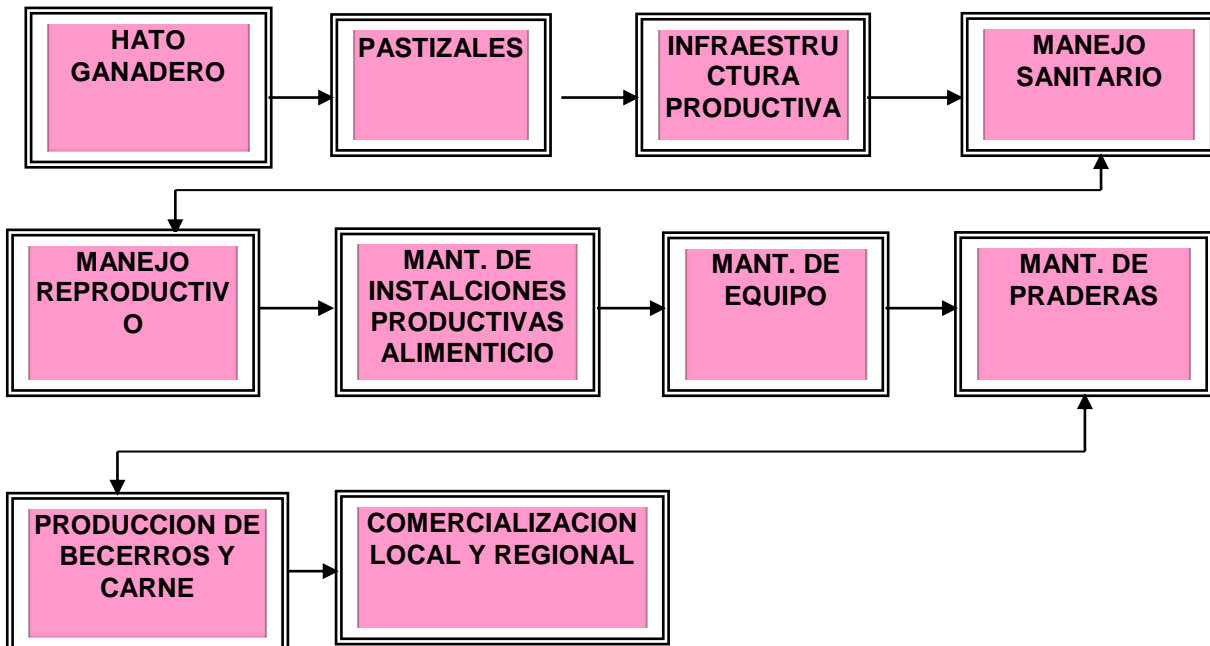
HATO GANADERO

PASTIZALES

INFRAESTRUCTURA PRODUCTIVA

MANEJO SANITARIO

MANEJO REPRODUCTIVO

MANT. DE INSTALCIONES PRODUCTIVAS ALIMENTICIO

MANT. DE EQUIPO

MANT. DE PRADERAS

PRODUCCION DE BECERROS Y CARNE

COMERCIALIZACION LOCAL Y REGIONAL